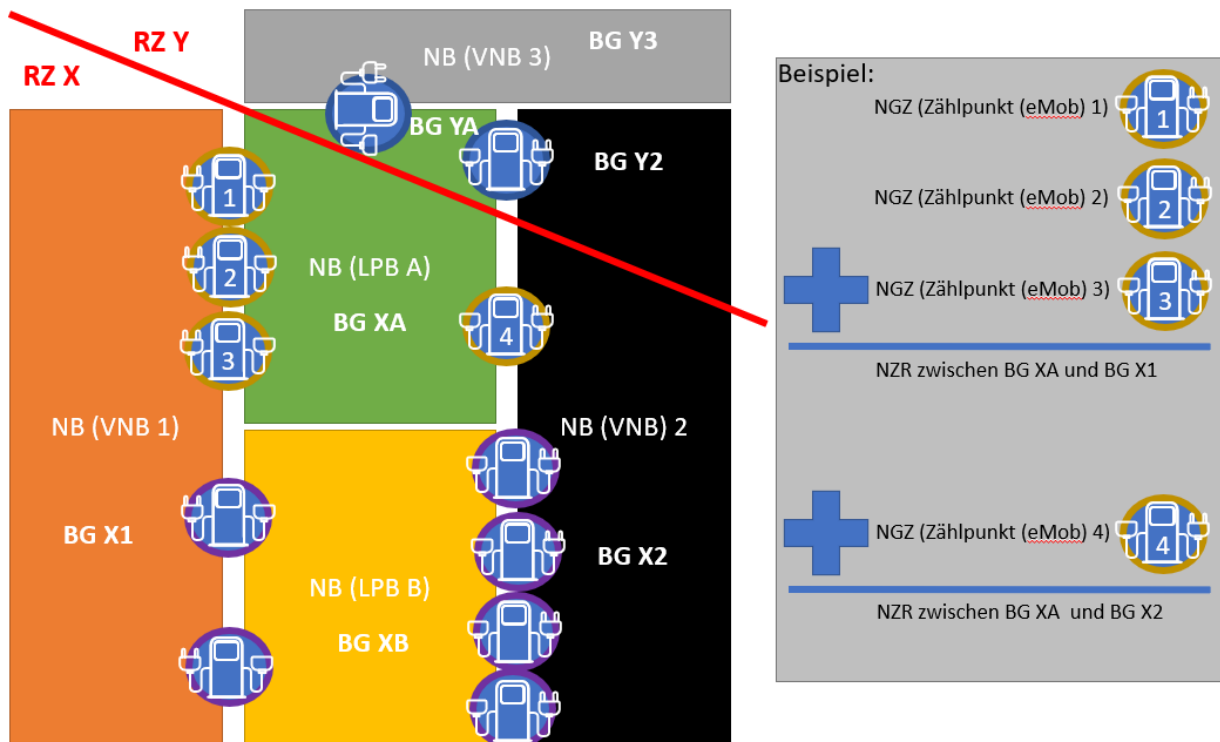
RZ Y
RZ X

NB (VNB 3)
BG Y3

BG YA
BG Y2

1
2
3
NB (LPB A)
BG XA
4

NB (VNB 1)
BG X1

NB (VNB) 2
BG X2

NB (LPB B)
BG XB

Beispiel:
NGZ (Zählpunkt (eMob) 1)
1
NGZ (Zählpunkt (eMob) 2)
2
NGZ (Zählpunkt (eMob) 3)
3
NZR zwischen BG XA und BG X1

NGZ (Zählpunkt (eMob) 4)
4
NZR zwischen BG XA und BG X2